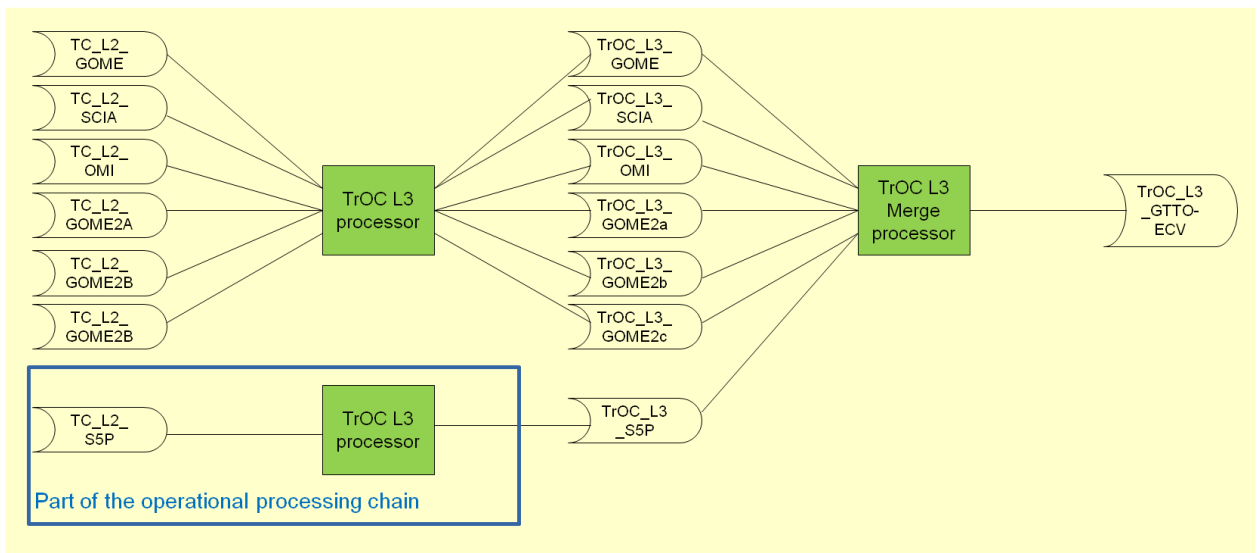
TC_L2_ GOME

TC_L2_ SCIA

TC_L2_ OMI

TC_L2_ GOME2A

TC_L2_ GOME2B

TC_L2_ GOME2B

TrOC L3 processor

TrOC_L3_ GOME

TrOC_L3_ SCIA

TrOC_L3_ OMI

TrOC_L3_ GOME2a

TrOC_L3_ GOME2b

TrOC_L3_ GOME2c

TrOC L3 Merge processor

TrOC_L3 _GTTO-ECV

TC_L2_ S5P

TrOC L3 processor

TrOC_L3 _S5P

Part of the operational processing chain